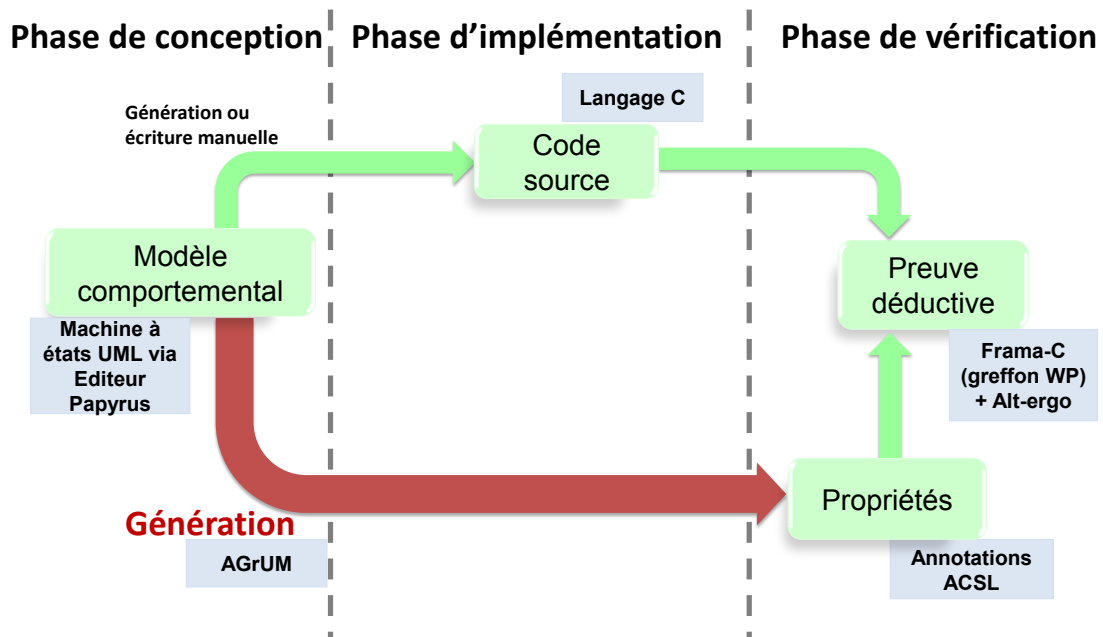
Phase de conception

Phase d'implémentation

Phase de vérification

Langage C

Génération ou écriture manuelle

Code source

Modèle comportemental

Machine à états UML via Editeur Papyrus

Preuve déductive

Frama-C (greffon WP) + Alt-ergo

Propriétés

Génération

AGrUM

Annotations ACSL